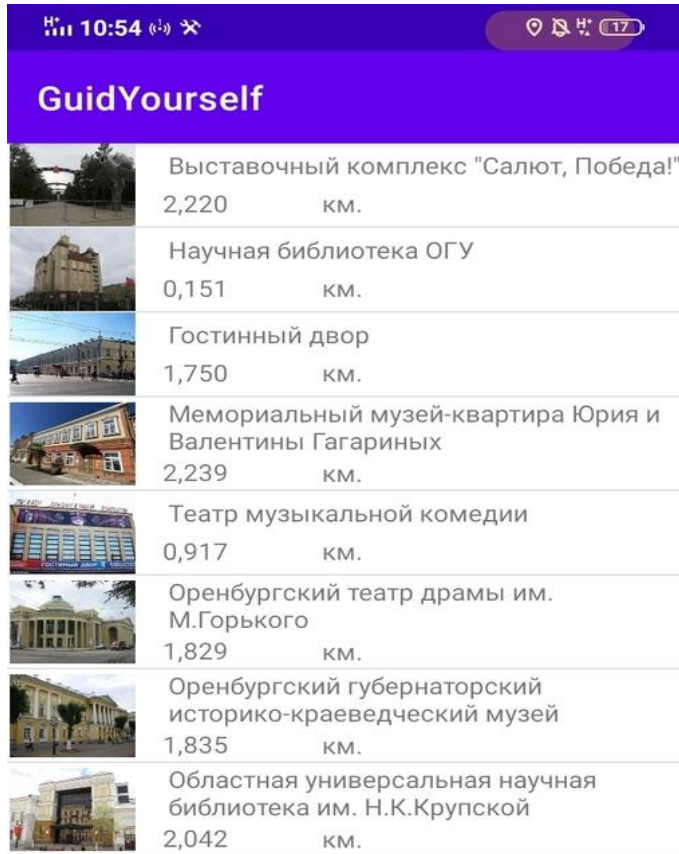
10:54

17

GuidYourself

Выставочный комплекс "Салют, Победа!"
2,220 км.

Научная библиотека ОГУ
0,151 км.

Гостинный двор
1,750 км.

Мемориальный музей-квартира Юрия и Валентины Гагариных
2,239 км.

Театр музыкальной комедии
0,917 км.

Оренбургский театр драмы им. М.Горького
1,829 км.

Оренбургский губернаторский историко-краеведческий музей
1,835 км.

Областная универсальная научная библиотека им. Н.К.Крупской
2,042 км.